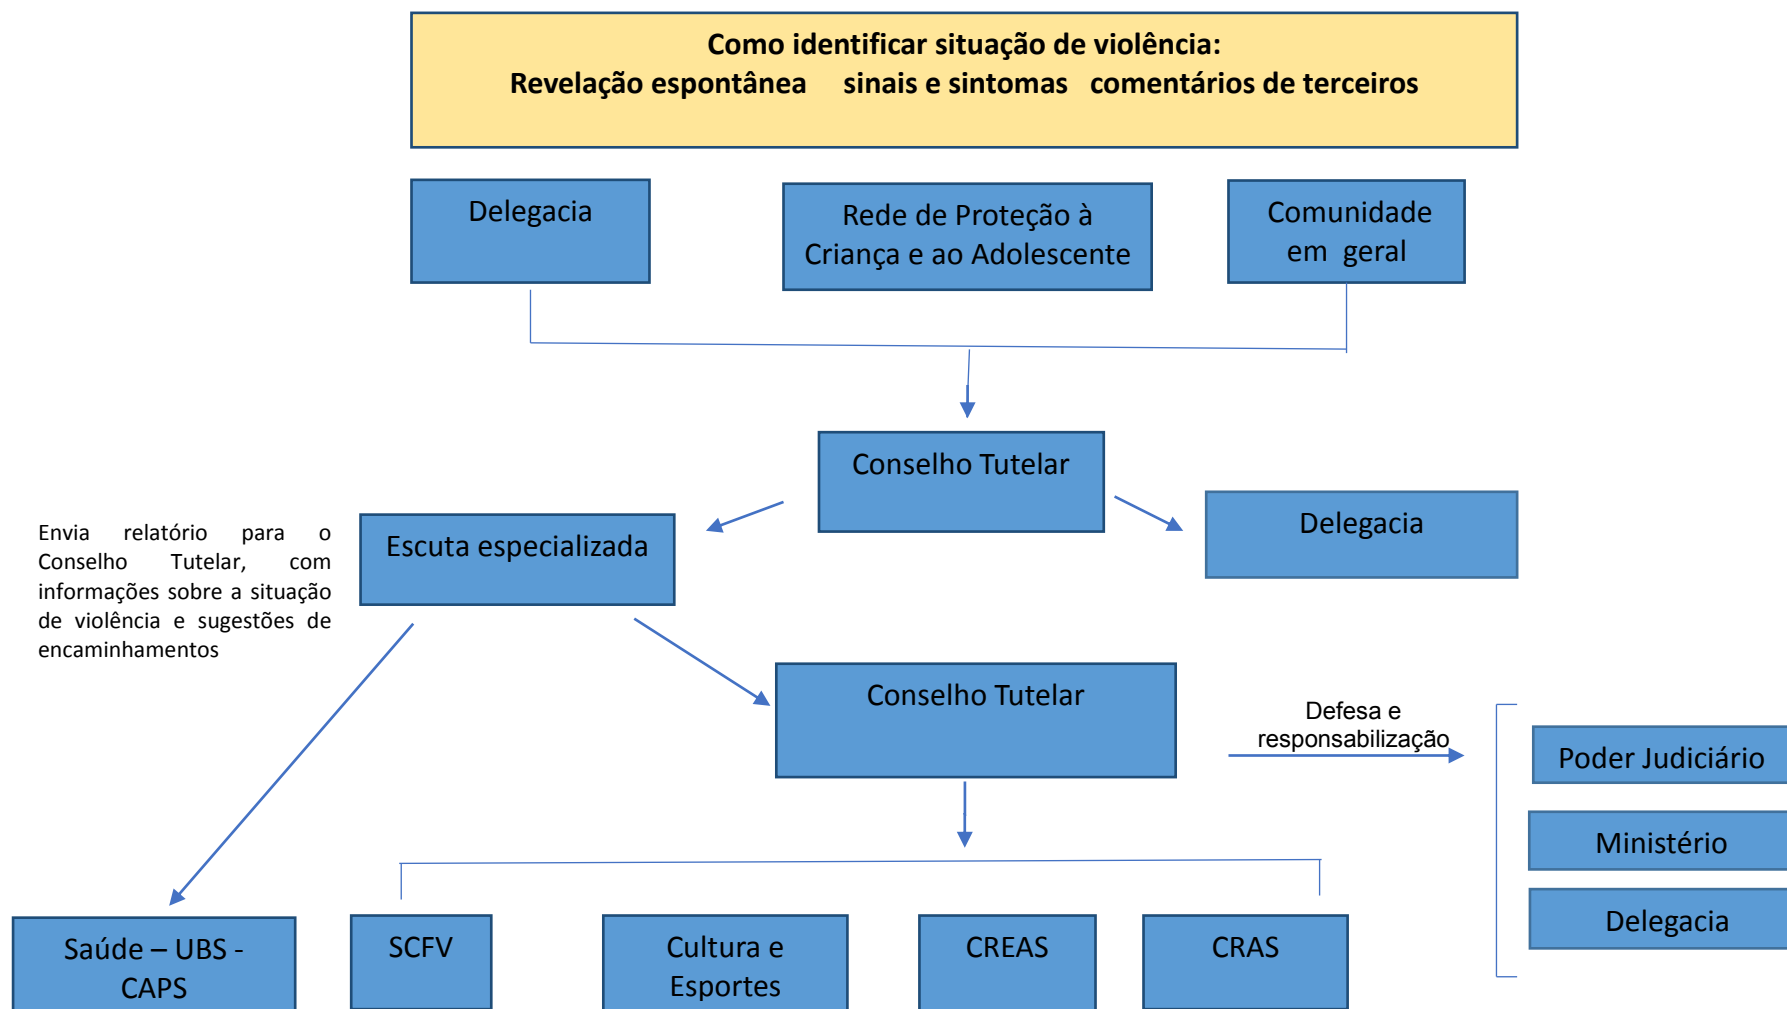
Como identificar situação de violência:
Revelação espontânea sinais e sintomas comentários de terceiros

Delegacia

Rede de Proteção à Criança e ao Adolescente

Comunidade em geral

Conselho Tutelar

Escuta especializada

Delegacia

Envia relatório para o Conselho Tutelar, com informações sobre a situação de violência e sugestões de encaminhamentos

Conselho Tutelar

Defesa e responsabilização

Poder Judiciário

Ministério

Delegacia

Saúde – UBS - CAPS

SCFV

Cultura e Esportes

CREAS

CRAS